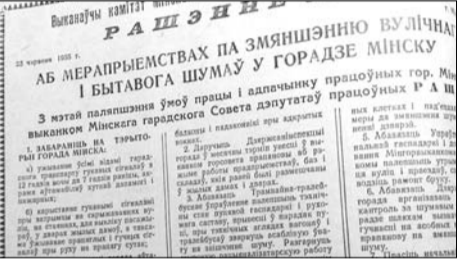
Выканаўчы камітэт Мінскага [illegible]

РАШЭННЕ

23 чэрвеня 1935 г.

АБ МЕРАПРЫЕМСТВАХ ПА ЗМЯНШЭННЮ ВУЛІЧНАГА І БЫТАВОГА ШУМАЎ У ГОРАДЗЕ МІНСКУ

З мэтай паляпшэння ўмоў працы і адпачынку працоўных гор. Мінска выканком Мінскага гарадскога Савета дэпутатаў працоўных РАШ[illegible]

1. ЗАБАРАНІЦЬ НА ТЭРЫТОРЫІ ГОРАДА МІНСКА:

а) ужыванне ўсімі відамі гарадскога транспарту гукавых сігналаў з 12 гадзін ночы да 7 гадзін раніцы, акрамя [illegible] пунктаў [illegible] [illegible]

б) карыстанне гукавымі сігналамі шафёрамі на скрыжаваннях вуліц, на станцыях, каля дамоў, у ваколіцы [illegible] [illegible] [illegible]

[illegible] балконы і падаконнікі пры адкрытых вокнах.

2. Даручыць Дзяржаўтаінспекцыі гор. Мінска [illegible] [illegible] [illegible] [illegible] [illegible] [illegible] складаў, якія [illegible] ў жылых дамах і дварах.

3. Абавязаць Трамвайна-тралейбуснае ўпраўленне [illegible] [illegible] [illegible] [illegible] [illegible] тралейбусаў вярнуць шумы, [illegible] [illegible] шуму. Рэгуляваць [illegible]

ных клетках і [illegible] ных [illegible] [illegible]

5. Абавязаць Упраўленне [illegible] гаспадаркі і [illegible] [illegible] Міністэрства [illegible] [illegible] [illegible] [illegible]

6. Абавязаць Дзяржаўтаінспекцыю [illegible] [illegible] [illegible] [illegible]

Пасля выканання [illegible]